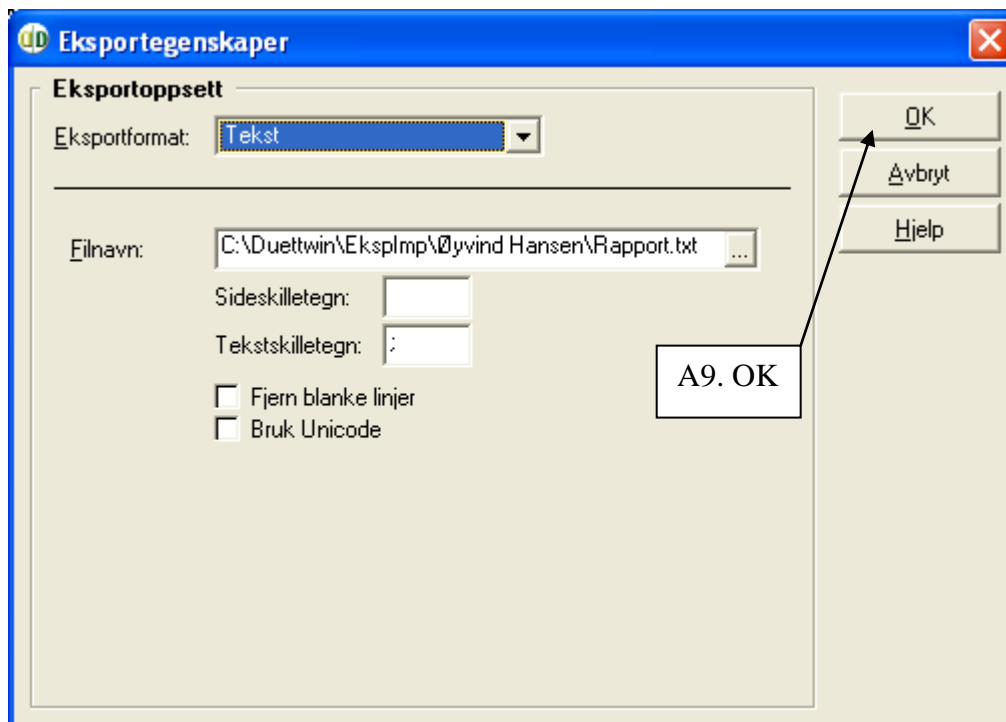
Eksportegenskaper

Eksportoppsett

Eksportformat: Tekst

Filnavn: C:\Duettwin\EkspImp\Øyvind Hansen\Rapport.txt ...

Sideskilletegn:

Tekstskilletegn: ;

Fjern blanke linjer

Bruk Unicode

OK

Avbryt

Hjelp

A9. OK